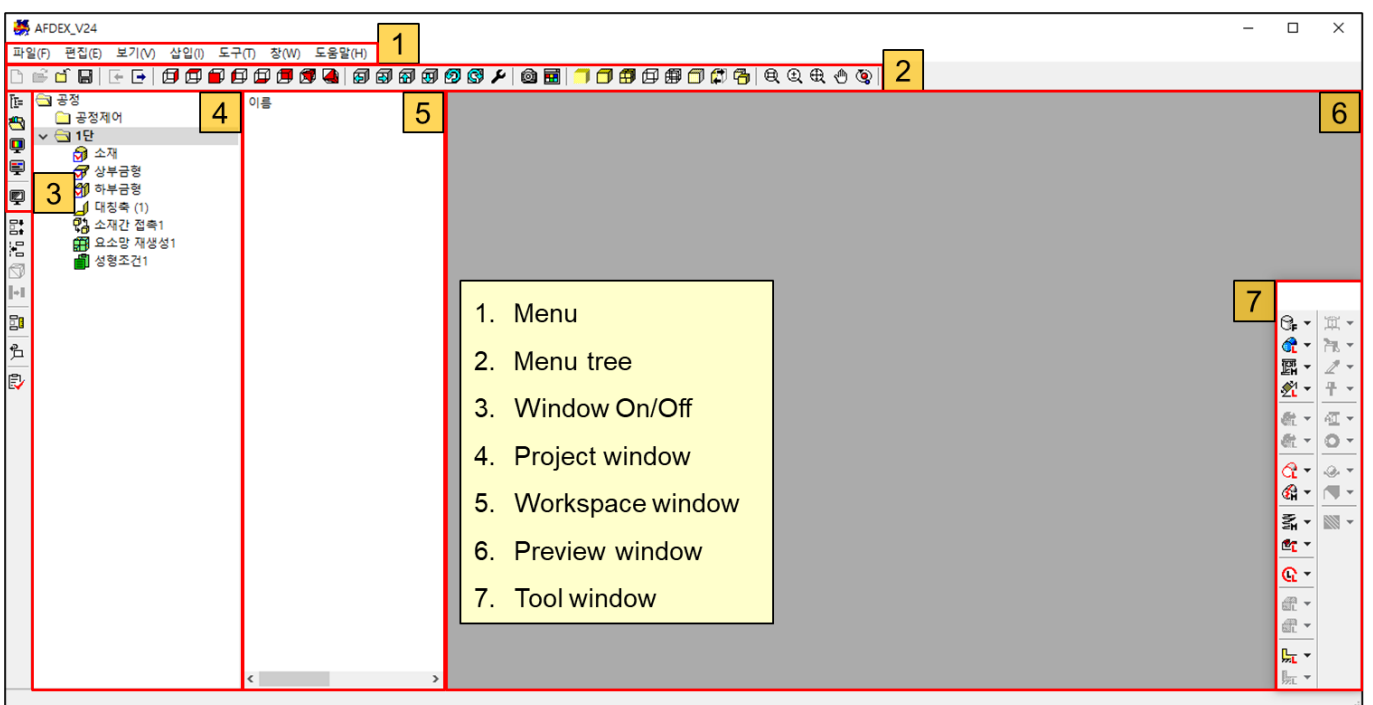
AFDEX_V24

파일(F) 편집(E) 보기(V) 삽입(I) 도구(T) 창(W) 도움말(H)

1

2

공정
공정제어
1단
소재
상부금형
하부금형
대칭축 (1)
소재간 접촉1
요소망 재생성1
성형조건1

4

이름

5

6

3

1. Menu
2. Menu tree
3. Window On/Off
4. Project window
5. Workspace window
6. Preview window
7. Tool window

7